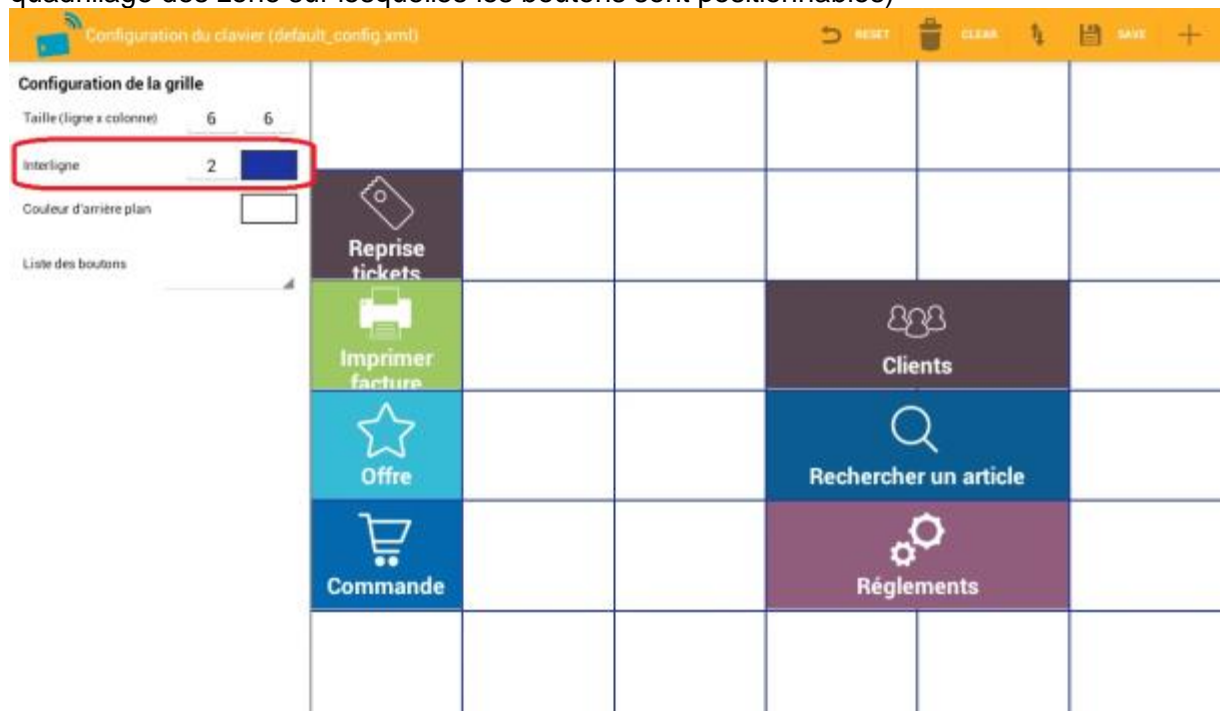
quadrillage des zone sur lesquelles les boutons sont positionnables)

Configuration du clavier (default_config.xml)

RESET CLEAR SAVE +

Configuration de la grille

Taille (ligne x colonne) 6 6

Interligne 2

Couleur d'arrière plan

Liste des boutons

Reprise tickets

Imprimer facture

Clients

Offre

Rechercher un article

Commande

Réglements